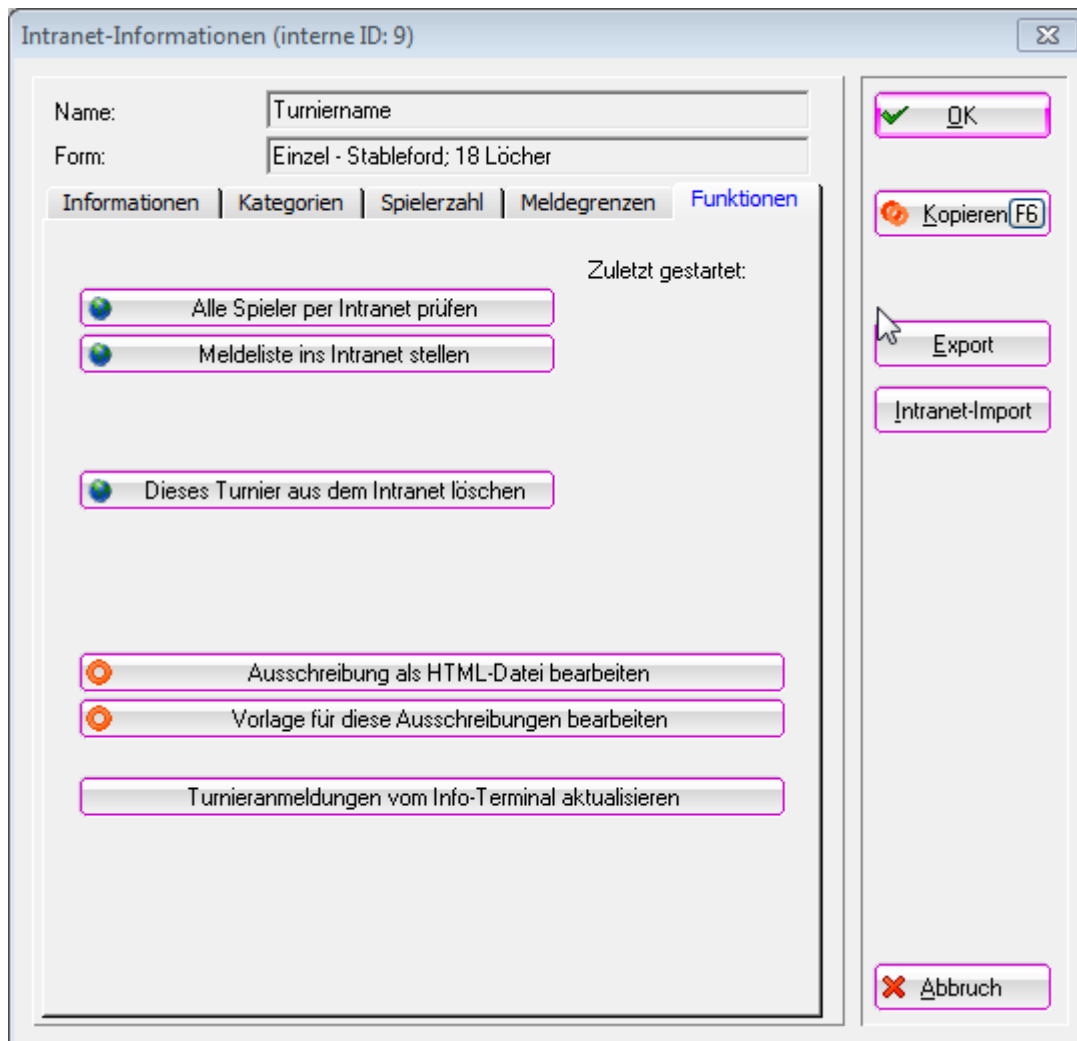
Intranet-Informationen (interne ID: 9)

Name: Turniername
Form: Einzel - Stableford; 18 Löcher

Informationen | Kategorien | Spielerzahl | Meldegrenzen | Funktionen

Zuletzt gestartet:

Alle Spieler per Intranet prüfen
Meldeliste ins Intranet stellen

Dieses Turnier aus dem Intranet löschen

Ausschreibung als HTML-Datei bearbeiten
Vorlage für diese Ausschreibungen bearbeiten

Turnieranmeldungen vom Info-Terminal aktualisieren

OK
Kopieren F6
Export
Intranet-Import
Abbruch